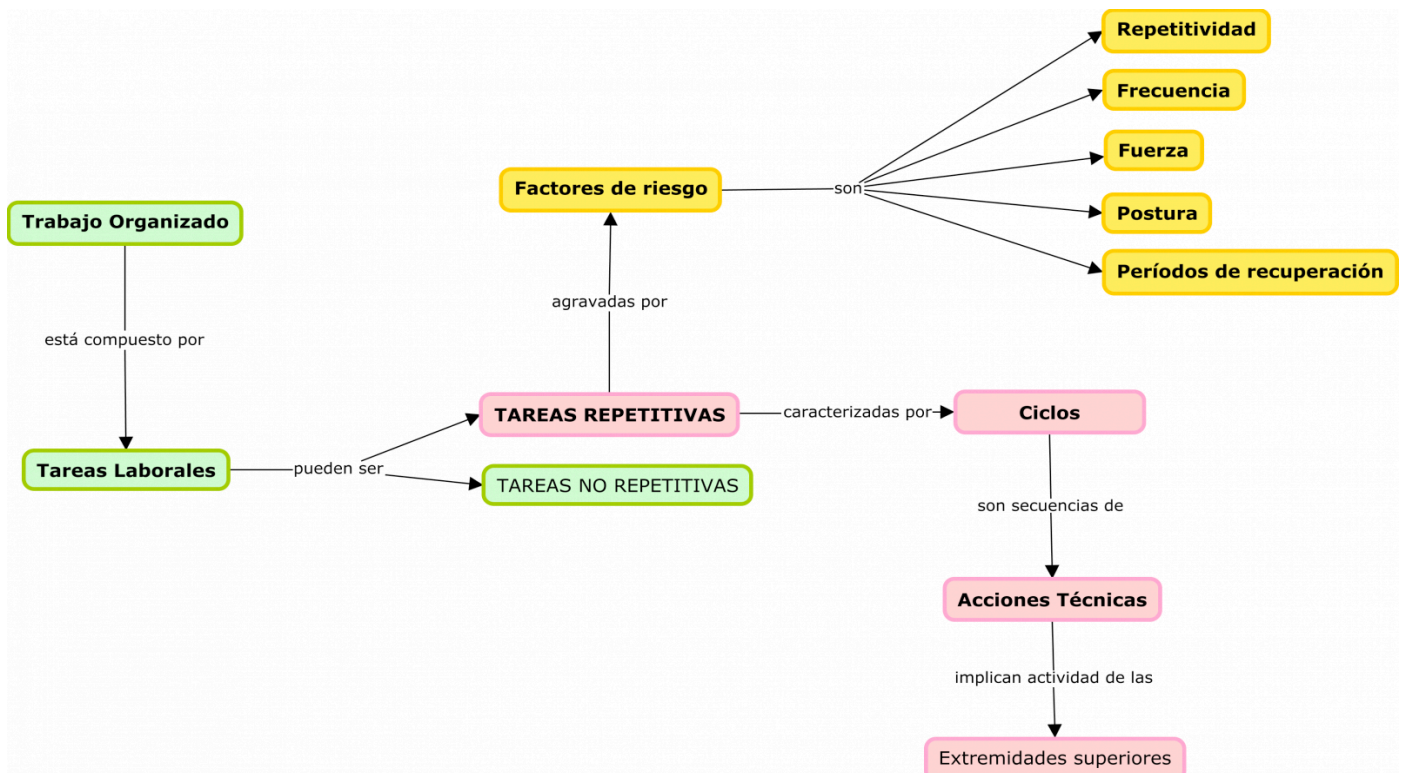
Trabajo Organizado

está compuesto por

Tareas Laborales

pueden ser

TAREAS REPETITIVAS

TAREAS NO REPETITIVAS

agravadas por

Factores de riesgo

son

Repetitividad

Frecuencia

Fuerza

Postura

Períodos de recuperación

caracterizadas por

Ciclos

son secuencias de

Acciones Técnicas

implican actividad de las

Extremidades superiores